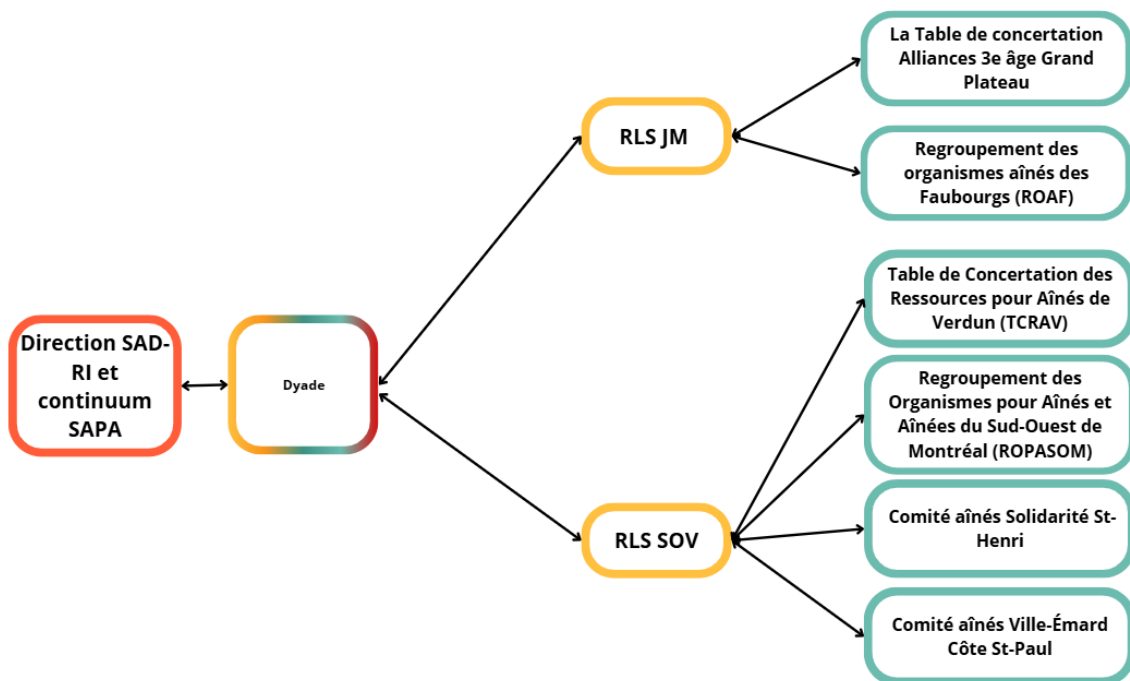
Direction SAD-RI et continuum SAPA

Dyade

RLS JM

RLS SOV

La Table de concertation Alliances 3e âge Grand Plateau

Regroupement des organismes aînés des Faubourgs (ROAF)

Table de Concertation des Ressources pour Aînés de Verdun (TCRAV)

Regroupement des Organismes pour Aînés et Aînées du Sud-Ouest de Montréal (ROPASOM)

Comité aînés Solidarité St-Henri

Comité aînés Ville-Émard Côte St-Paul